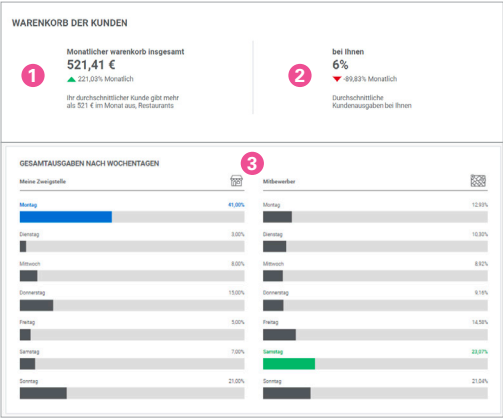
WARENKORB DER KUNDEN

1

Monatlicher warenkorb insgesamt

521,41 €

221,03% Monatlich

Ihr durchschnittlicher Kunde gibt mehr als 521 € im Monat aus, Restaurants

2

bei Ihnen

6%

-89,83% Monatlich

Durchschnittliche Kundenausgaben bei Ihnen

GESAMTAUSGABEN NACH WOCHENTAGEN

3

Meine Zweigstelle

Montag 41,00%

Dienstag 3,00%

Mittwoch 8,00%

Donnerstag 15,00%

Freitag 5,00%

Samstag 7,00%

Sonntag 21,00%

Mitbewerber

Montag 12,93%

Dienstag 10,30%

Mittwoch 8,92%

Donnerstag 9,16%

Freitag 14,58%

Samstag 23,07%

Sonntag 21,04%